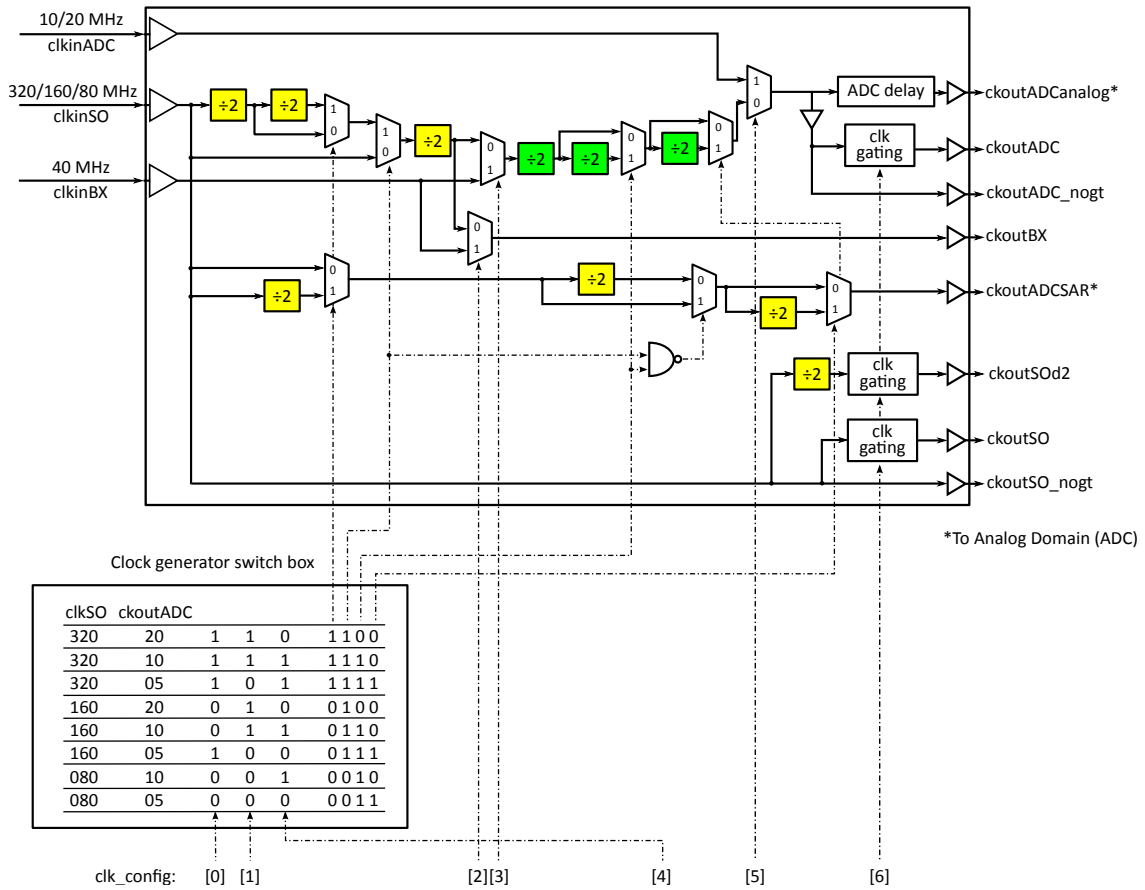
10/20 MHz
clkinADC

320/160/80 MHz
clkinSO

40 MHz
clkinBX

÷2 ÷2
1
0
1
0
÷2
0
1
÷2 ÷2
0
1
÷2
0
1
1
0
ADC delay
ckoutADCanalog*
clk gating
ckoutADC
ckoutADC_nogt
0
1
ckoutBX
0
1
÷2
÷2
0
1
÷2
0
1
ckoutADCSAR*
÷2
clk gating
ckoutSOd2
clk gating
ckoutSO
ckoutSO_nogt

*To Analog Domain (ADC)

Clock generator switch box

| clkSO | ckoutADC | | | | |
|---|---|---|---|---|---|
| 320 | 20 | 1 | 1 | 0 | 1 1 0 0 |
| 320 | 10 | 1 | 1 | 1 | 1 1 1 0 |
| 320 | 05 | 1 | 0 | 1 | 1 1 1 1 |
| 160 | 20 | 0 | 1 | 0 | 0 1 0 0 |
| 160 | 10 | 0 | 1 | 1 | 0 1 1 0 |
| 160 | 05 | 1 | 0 | 0 | 0 1 1 1 |
| 080 | 10 | 0 | 0 | 1 | 0 0 1 0 |
| 080 | 05 | 0 | 0 | 0 | 0 0 1 1 |

clk_config: [0] [1] [2] [3] [4] [5] [6]